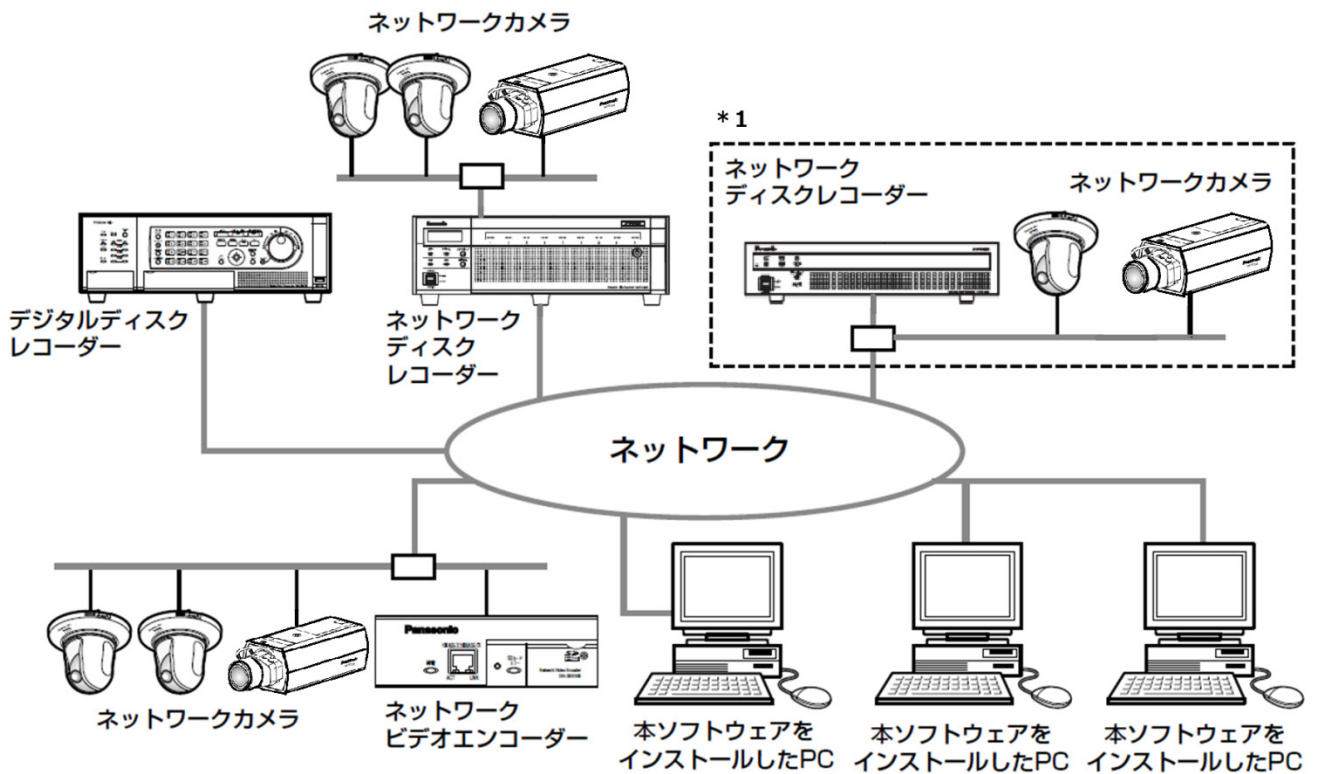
ネットワークカメラ

＊1

ネットワーク
ディスクレコーダー

ネットワークカメラ

デジタルディスク
レコーダー

ネットワーク
ディスク
レコーダー

ネットワーク

Panasonic

ネットワークカメラ

ネットワーク
ビデオエンコーダー

本ソフトウェアを
インストールしたPC

本ソフトウェアを
インストールしたPC

本ソフトウェアを
インストールしたPC